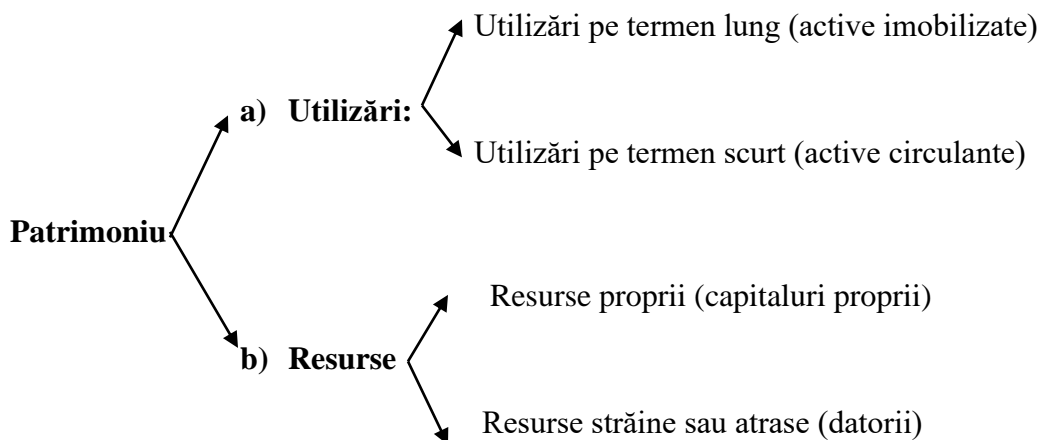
Patrimoniu

a) Utilizări:

Utilizări pe termen lung (active imobilizate)

Utilizări pe termen scurt (active circulante)

b) Resurse

Resurse proprii (capitaluri proprii)

Resurse străine sau atrase (datorii)